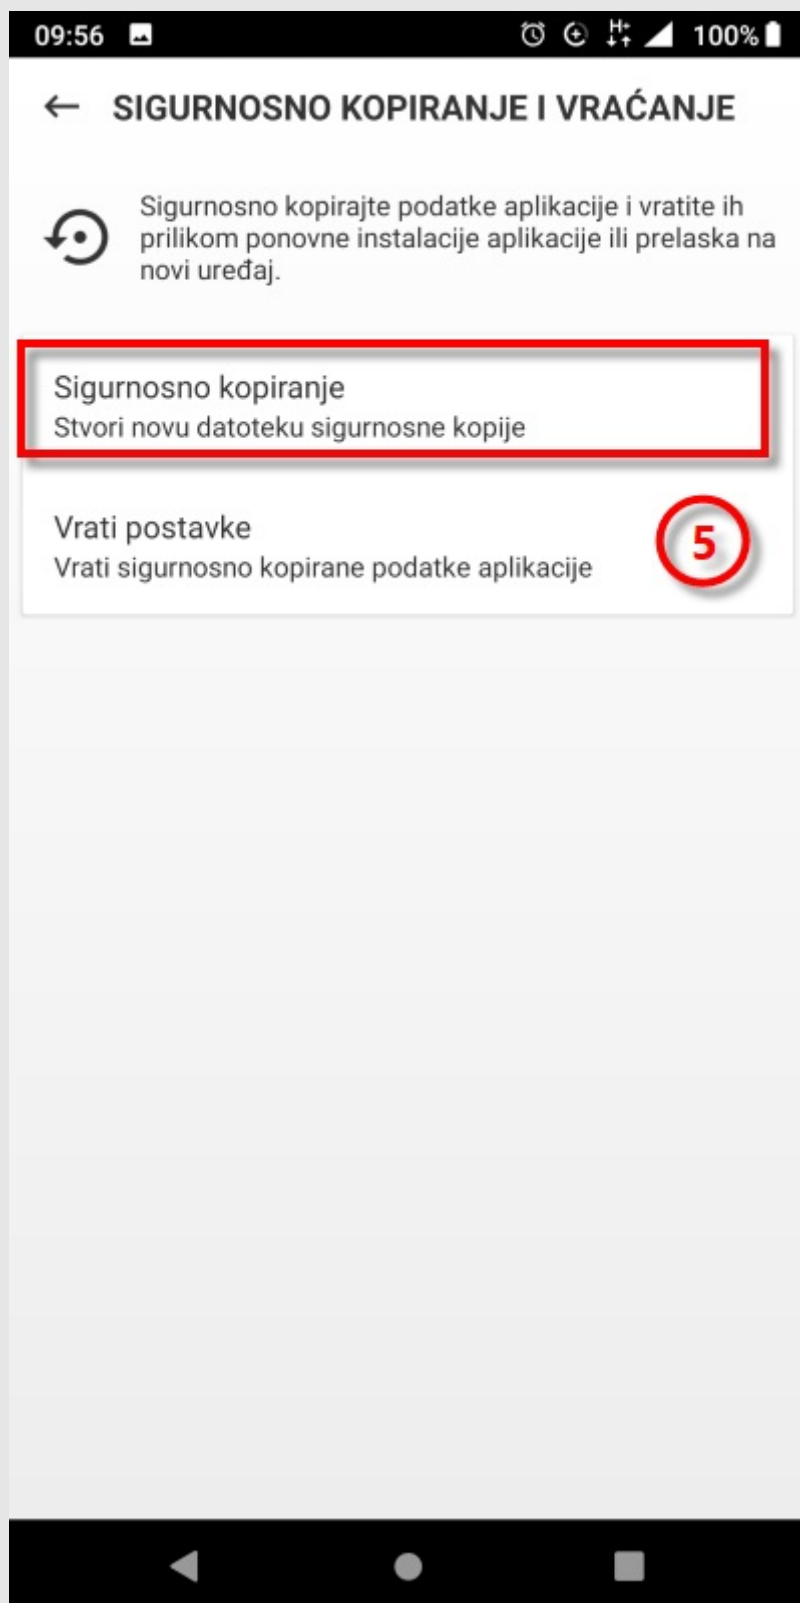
09:56

100%

SIGURNOSNO KOPIRANJE I VRAĆANJE

Sigurnosno kopirajte podatke aplikacije i vratite ih prilikom ponovne instalacije aplikacije ili prelaska na novi uređaj.

Sigurnosno kopiranje
Stvori novu datoteku sigurnosne kopije

Vrati postavke
Vrati sigurnosno kopirane podatke aplikacije

5